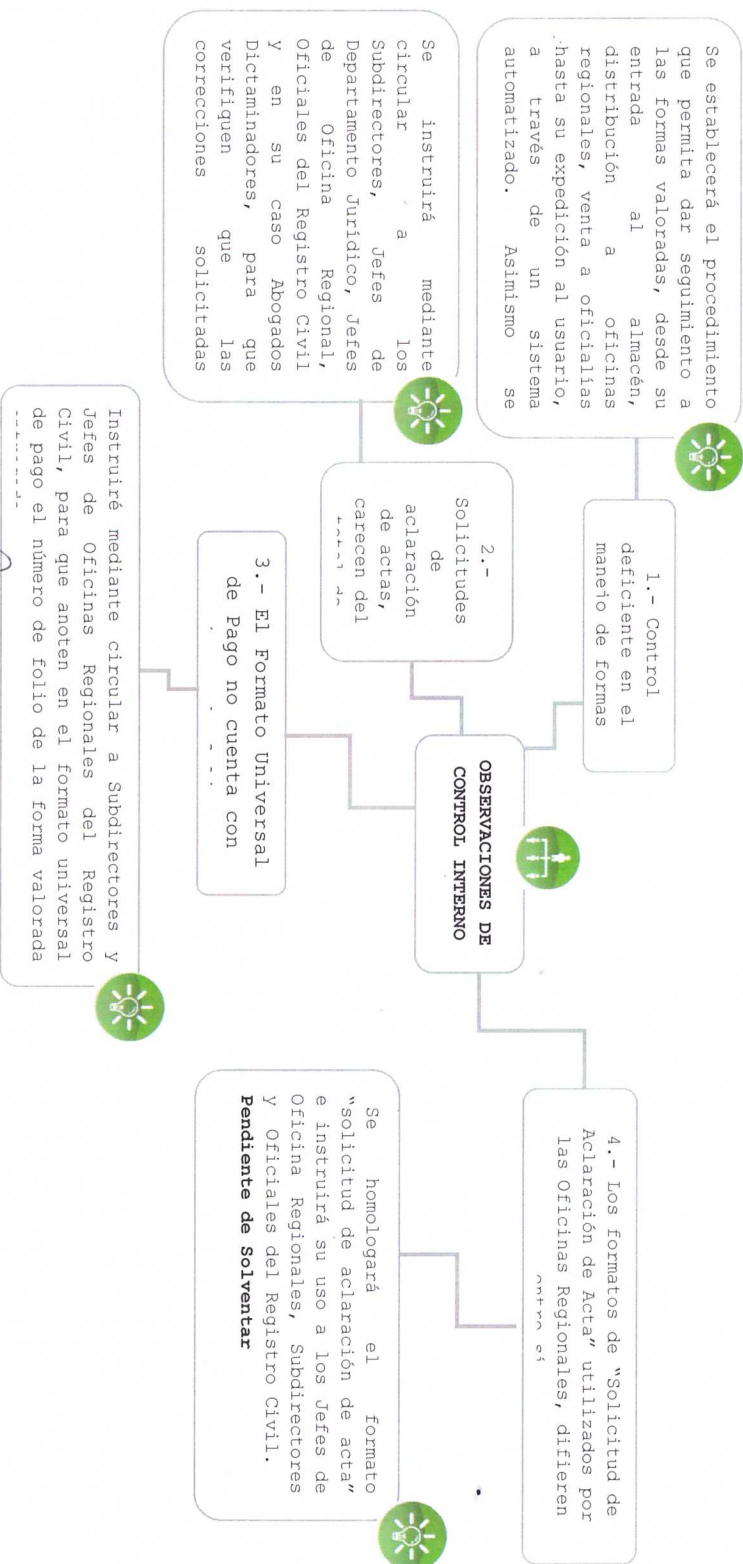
OBSERVACIONES DE CONTROL INTERNO

1.- Control deficiente en el manejo de formas

Se establecerá el procedimiento que permita dar seguimiento a las formas valoradas, desde su entrada al almacén, distribución a oficinas regionales, venta a oficialías hasta su expedición al usuario, a través de un sistema automatizado. Asimismo se

2.- Solicitudes de aclaración de actas, carecen del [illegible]

Se instruirá mediante circular a los Subdirectores, Jefes de Departamento Jurídico, Jefes de Oficina Regional, Oficiales del Registro Civil y en su caso Abogados Dictaminadores, para que verifiquen que las correcciones solicitadas

3.- El Formato Universal de Pago no cuenta con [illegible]

Instruiré mediante circular a Subdirectores y Jefes de Oficinas Regionales del Registro Civil, para que anoten en el formato universal de pago el número de folio de la forma valorada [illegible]

4.- Los formatos de "Solicitud de Aclaración de Acta" utilizados por las Oficinas Regionales, difieren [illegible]

Se homologará el formato "solicitud de aclaración de acta" e instruirá su uso a los Jefes de Oficina Regionales, Subdirectores y Oficiales del Registro Civil.
Pendiente de Solventar